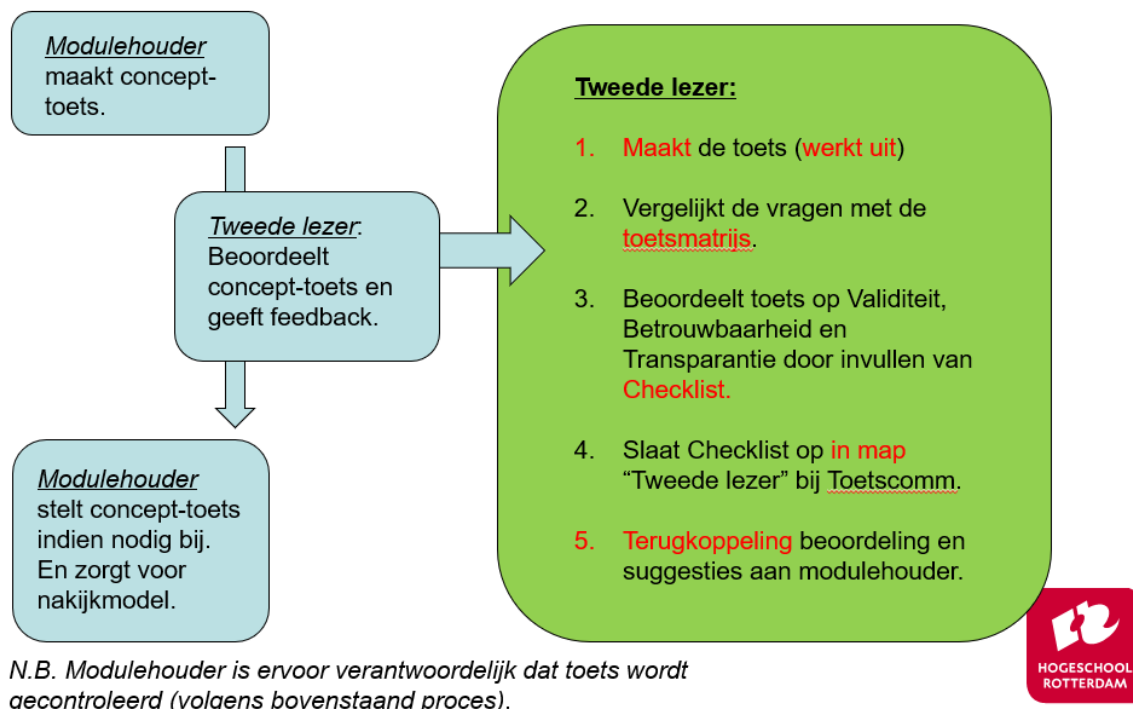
*Modulehouder* maakt concept-toets.

*Tweede lezer*: Beoordeelt concept-toets en geeft feedback.

*Modulehouder* stelt concept-toets indien nodig bij. En zorgt voor nakijkmodel.

**Tweede lezer:**

1. Maakt de toets (werkt uit)

2. Vergelijkt de vragen met de toetsmatrijs.

3. Beoordeelt toets op Validiteit, Betrouwbaarheid en Transparantie door invullen van Checklist.

4. Slaat Checklist op in map "Tweede lezer" bij Toetscomm.

5. Terugkoppeling beoordeling en suggesties aan modulehouder.

HOGESCHOOL ROTTERDAM

*N.B. Modulehouder is ervoor verantwoordelijk dat toets wordt gecontroleerd (volgens bovenstaand proces).*